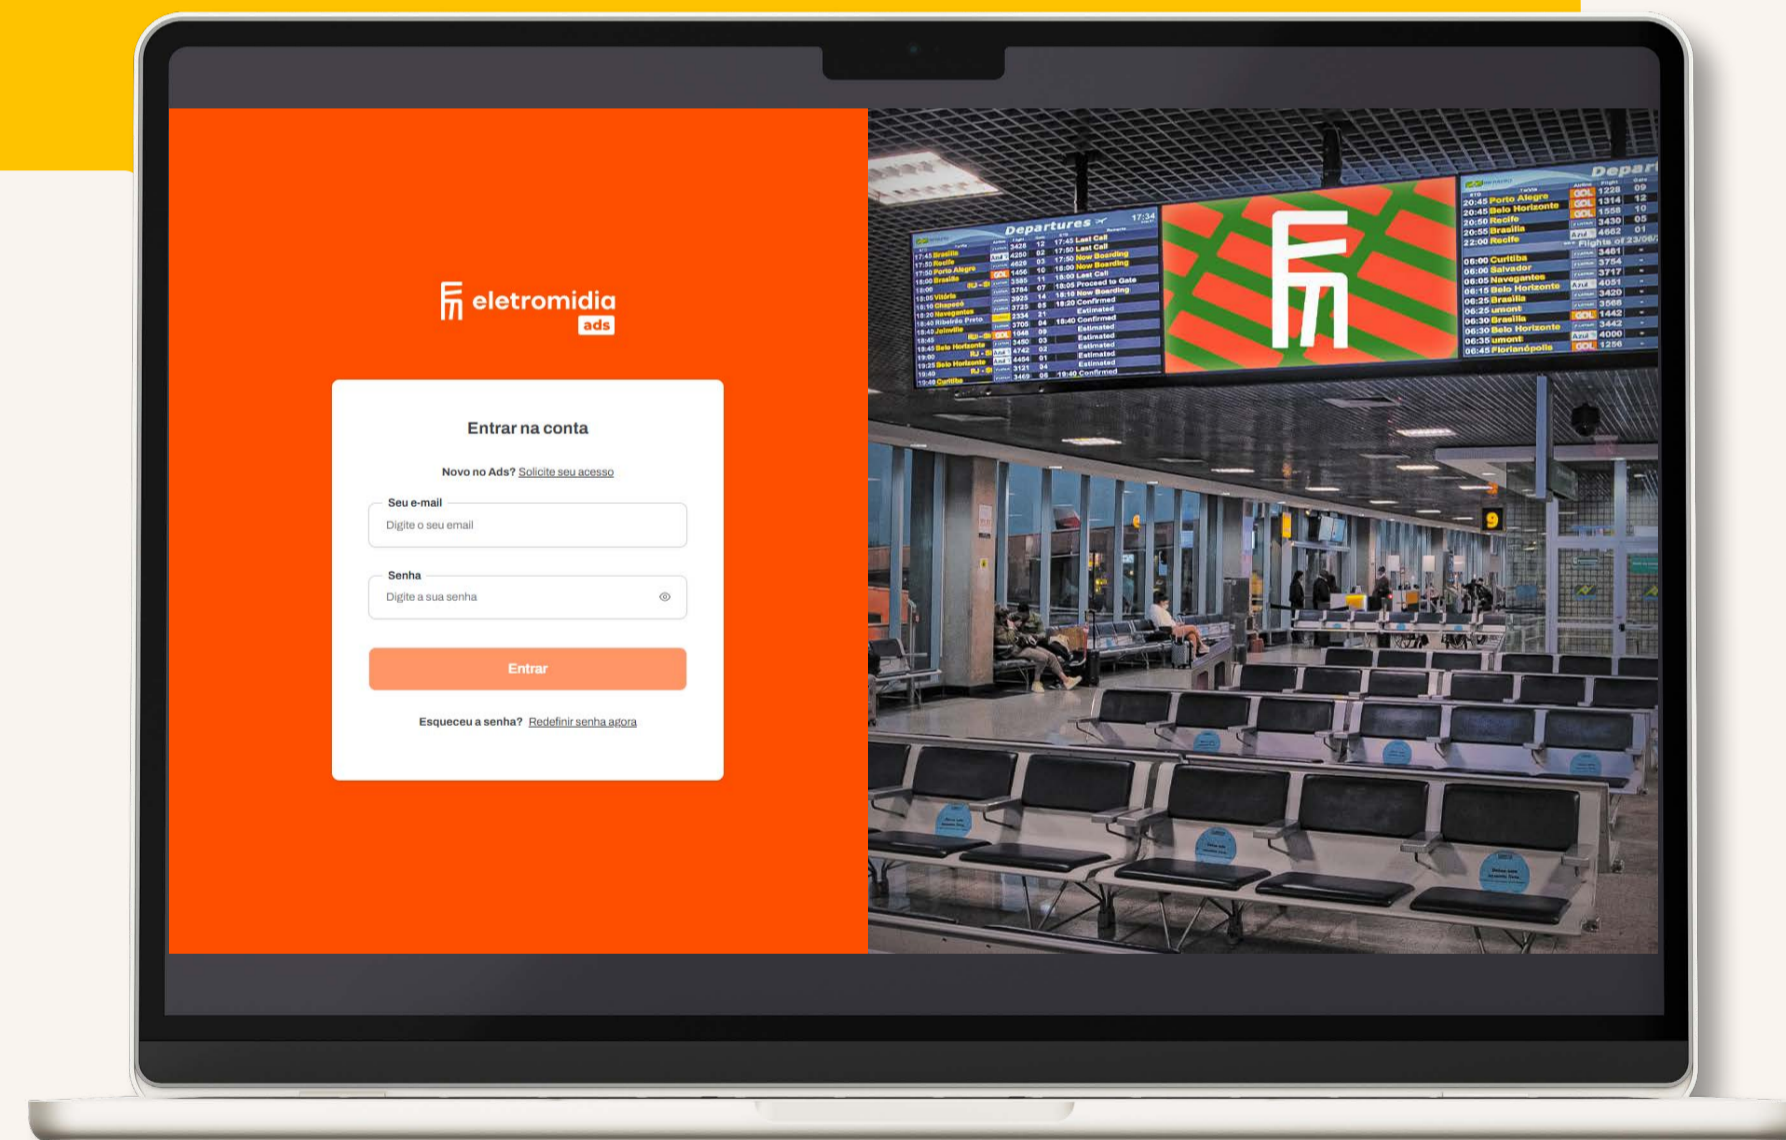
eletromidia
ads

Entrar na conta

Novo no Ads? Solicite seu acesso

Seu e-mail
Digite o seu email

Senha
Digite a sua senha

Entrar

Esqueceu a senha? Redefinir senha agora

Departures 17:34

17:45 Brasília
17:50 Recife
17:50 Porto Alegre
18:00 Brasília
18:05 Vitória
18:10 Chapecó
18:20 Navegantes
18:40 Ribeirão Preto
18:42 Joinville
18:45
18:45 Belo Horizonte
19:00
19:25 Belo Horizonte
19:40
19:40 Curitiba

17:45 Last Call
17:50 Last Call
17:50 Now Boarding
18:00 Now Boarding
18:00 Last Call
18:05 Proceed to Gate
18:10 Now Boarding
18:20 Confirmed
Estimated
18:40 Confirmed
Estimated
Estimated
Estimated
Estimated
Estimated
19:40 Confirmed

Depar

20:45 Porto Alegre
20:45 Belo Horizonte
20:50 Recife
20:55 Brasília
22:00 Recife
Flights of 23/06/
06:00 Curitiba
06:00 Salvador
06:05 Navegantes
06:15 Belo Horizonte
06:25 Brasília
06:25 umont
06:30 Brasília
06:30 Belo Horizonte
06:35 umont
06:45 Florianópolis

9